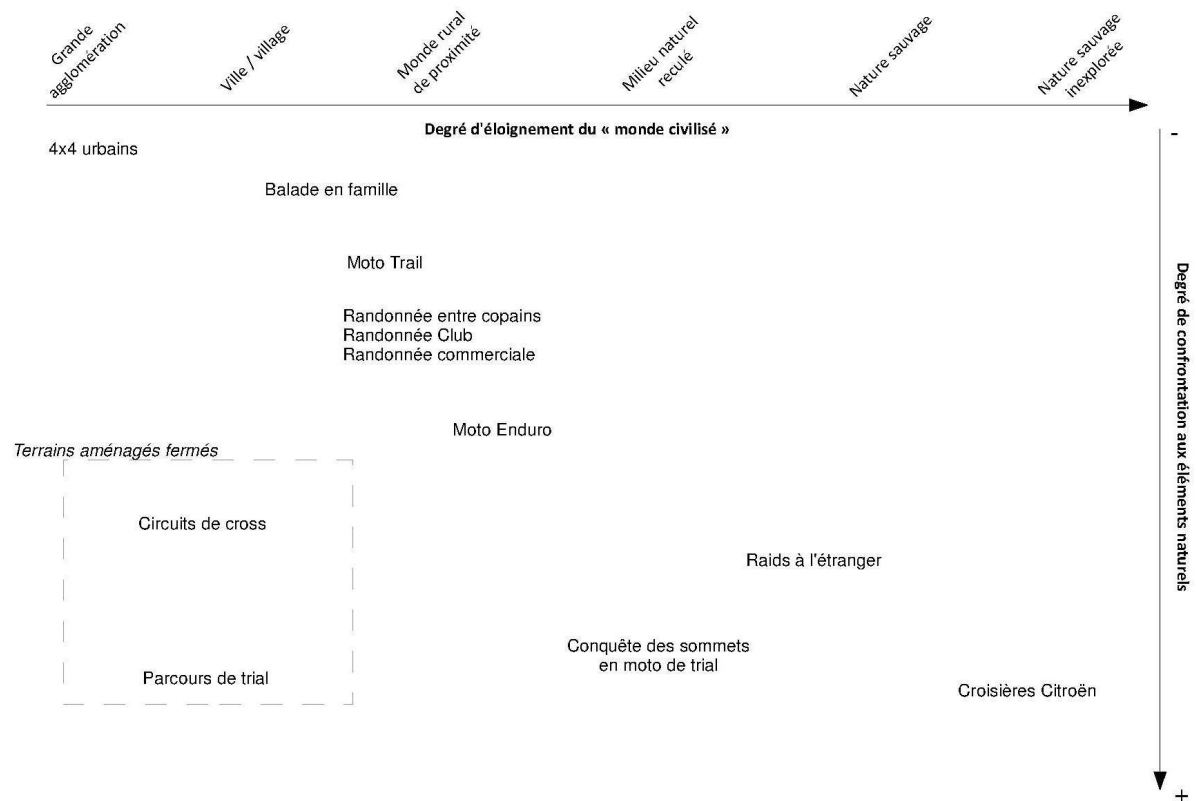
Grande agglomération
Ville / village
Monde rural de proximité
Milieu naturel reculé
Nature sauvage
Nature sauvage inexplorée

Degré d'éloignement du « monde civilisé »

-

Degré de confrontation aux éléments naturels

+

4x4 urbains

Balade en famille

Moto Trail

Randonnée entre copains
Randonnée Club
Randonnée commerciale

Moto Enduro

Terrains aménagés fermés

Circuits de cross

Parcours de trial

Raids à l'étranger

Conquête des sommets en moto de trial

Croisières Citroën